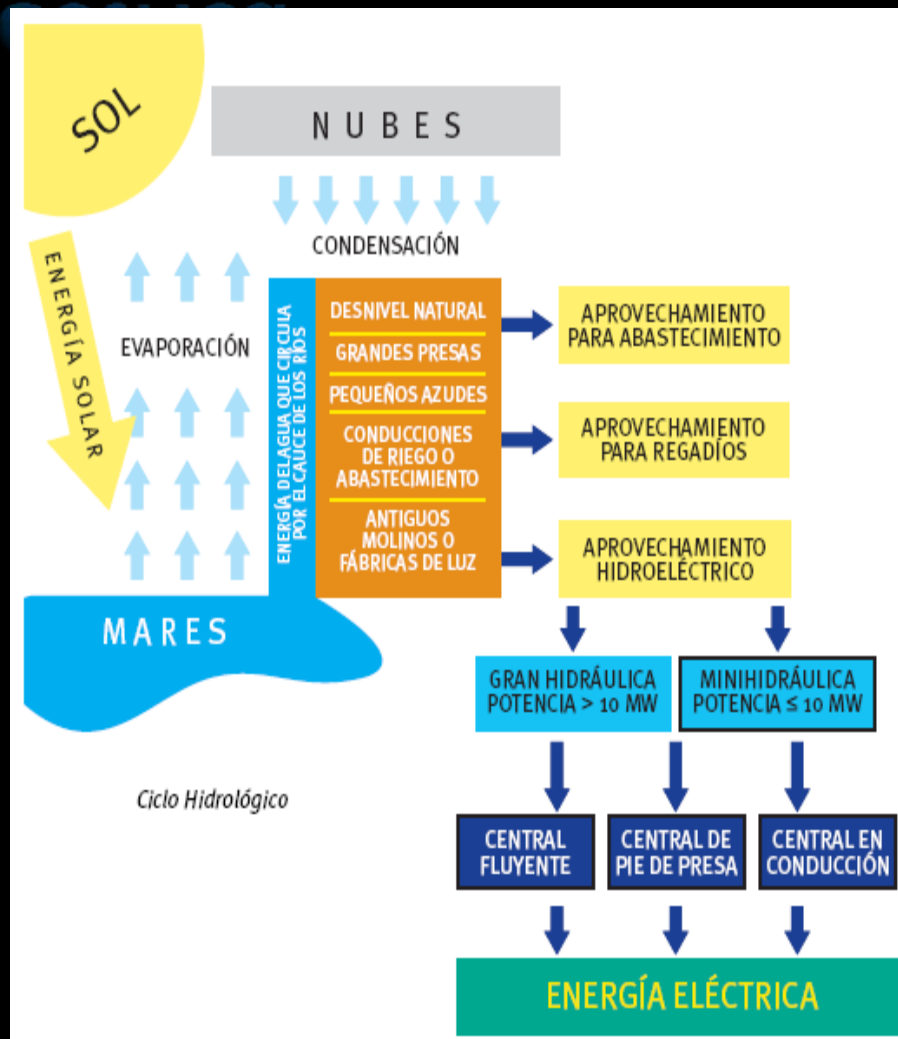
SOL

NUBES

CONDENSACIÓN

ENERGÍA SOLAR

EVAPORACIÓN

ENERGÍA DEL AGUA QUE CIRCULA POR EL CAUCE DE LOS RÍOS

DESNIVEL NATURAL

GRANDES PRESAS

PEQUEÑOS AZUDES

CONDUCCIONES DE RIEGO O ABASTECIMIENTO

ANTIGUOS MOLINOS O FÁBRICAS DE LUZ

APROVECHAMIENTO PARA ABASTECIMIENTO

APROVECHAMIENTO PARA REGADÍOS

APROVECHAMIENTO HIDROELÉCTRICO

MARES

GRAN HIDRÁULICA POTENCIA > 10 MW

MINIHIDRÁULICA POTENCIA ≤ 10 MW

Ciclo Hidrológico

CENTRAL FLUYENTE

CENTRAL DE PIE DE PRESA

CENTRAL EN CONDUCCIÓN

ENERGÍA ELÉCTRICA